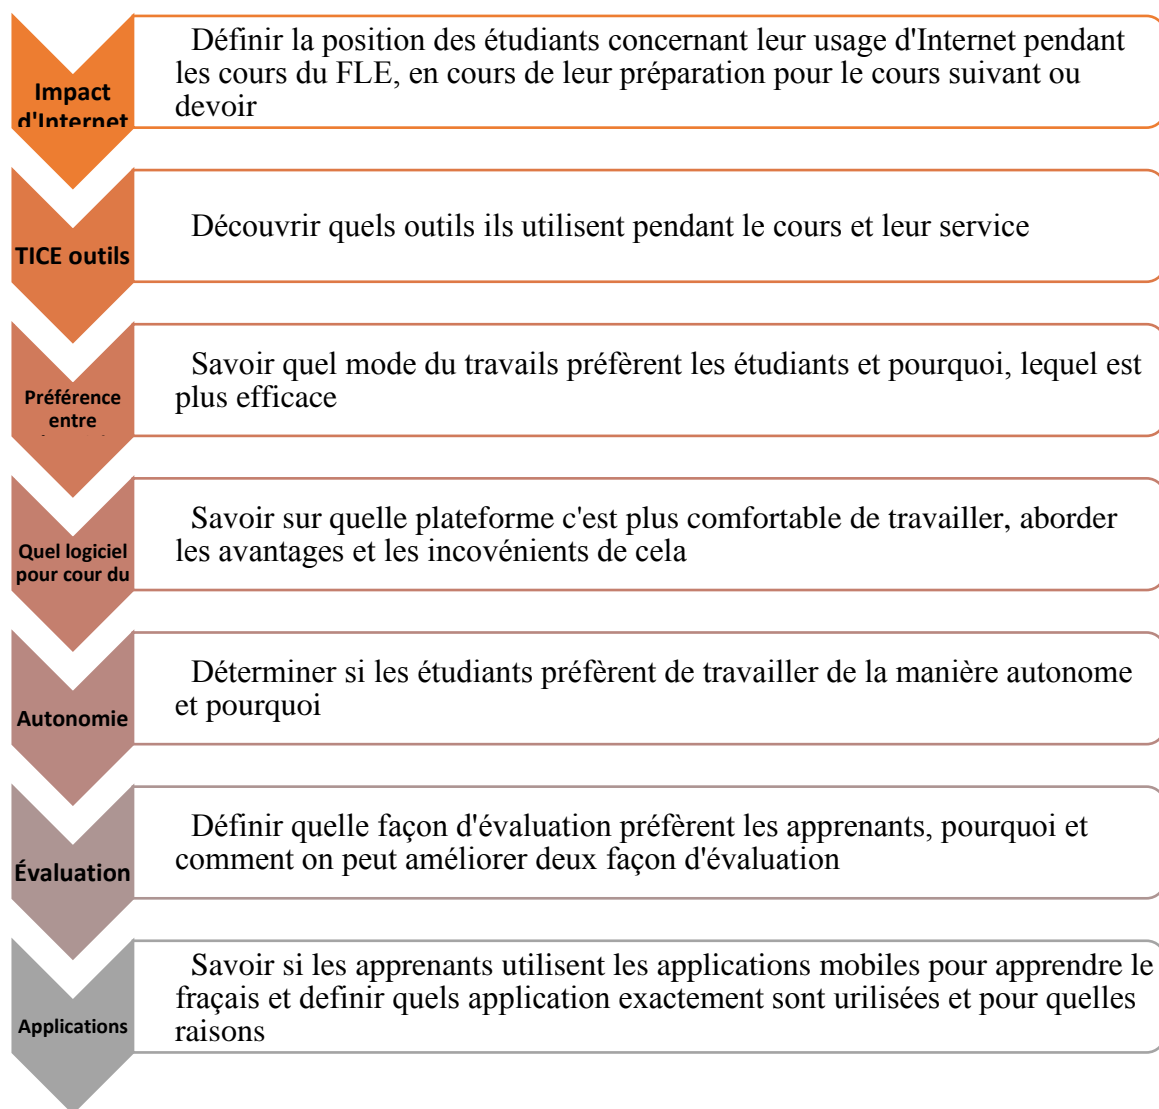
Impact d'Internet

Définir la position des étudiants concernant leur usage d'Internet pendant les cours du FLE, en cours de leur préparation pour le cours suivant ou devoir

TICE outils

Découvrir quels outils ils utilisent pendant le cours et leur service

Préférence entre

Savoir quel mode du travails préfèrent les étudiants et pourquoi, lequel est plus efficace

Quel logiciel pour cour du

Savoir sur quelle plateforme c'est plus comfortable de travailler, aborder les avantages et les incovénients de cela

Autonomie

Déterminer si les étudiants préfèrent de travailler de la manière autonome et pourquoi

Évaluation

Définir quelle façon d'évaluation préfèrent les apprenants, pourquoi et comment on peut améliorer deux façon d'évaluation

Applications

Savoir si les apprenants utilisent les applications mobiles pour apprendre le fraçais et definir quels application exactement sont urilisées et pour quelles raisons